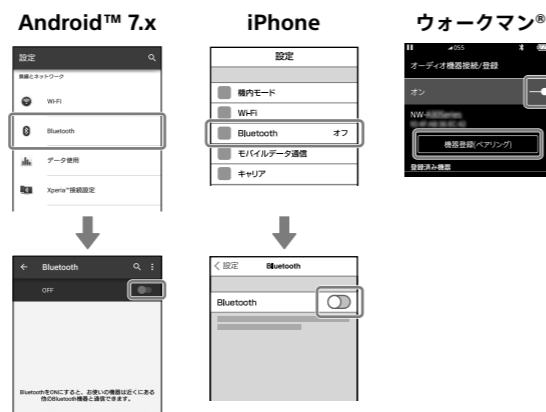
Android™ 7.x

設定

無線とネットワーク

Wi-Fi

Bluetooth

データ使用

Xperia™接続設定

Bluetooth

OFF

BluetoothをONにすると、お使いの機器は近くにある他のBluetooth機器と通信できます。

iPhone

設定

機内モード

Wi-Fi

Bluetooth オフ

モバイルデータ通信

キャリア

< 設定 Bluetooth

Bluetooth

ウォークマン®

オーディオ機器接続/登録

オン

NW-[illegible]

機器登録(ペアリング)

登録済み機器